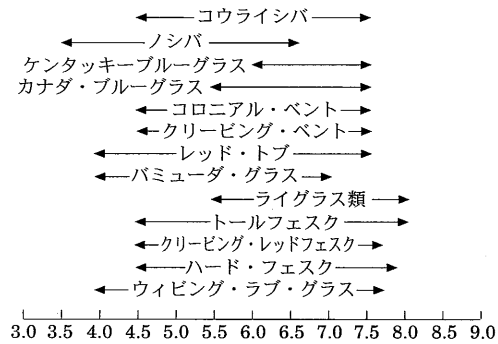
コウライシバ
ノシバ
ケンタッキーブルーグラス
カナダ・ブルーグラス
コロニアル・ベント
クリーピング・ベント
レッド・トプ
バミューダ・グラス
ライグラス類
トールフェスク
クリーピング・レッドフェスク
ハード・フェスク
ウィピング・ラブ・グラス

3.0 3.5 4.0 4.5 5.0 5.5 6.0 6.5 7.0 7.5 8.0 8.5 9.0